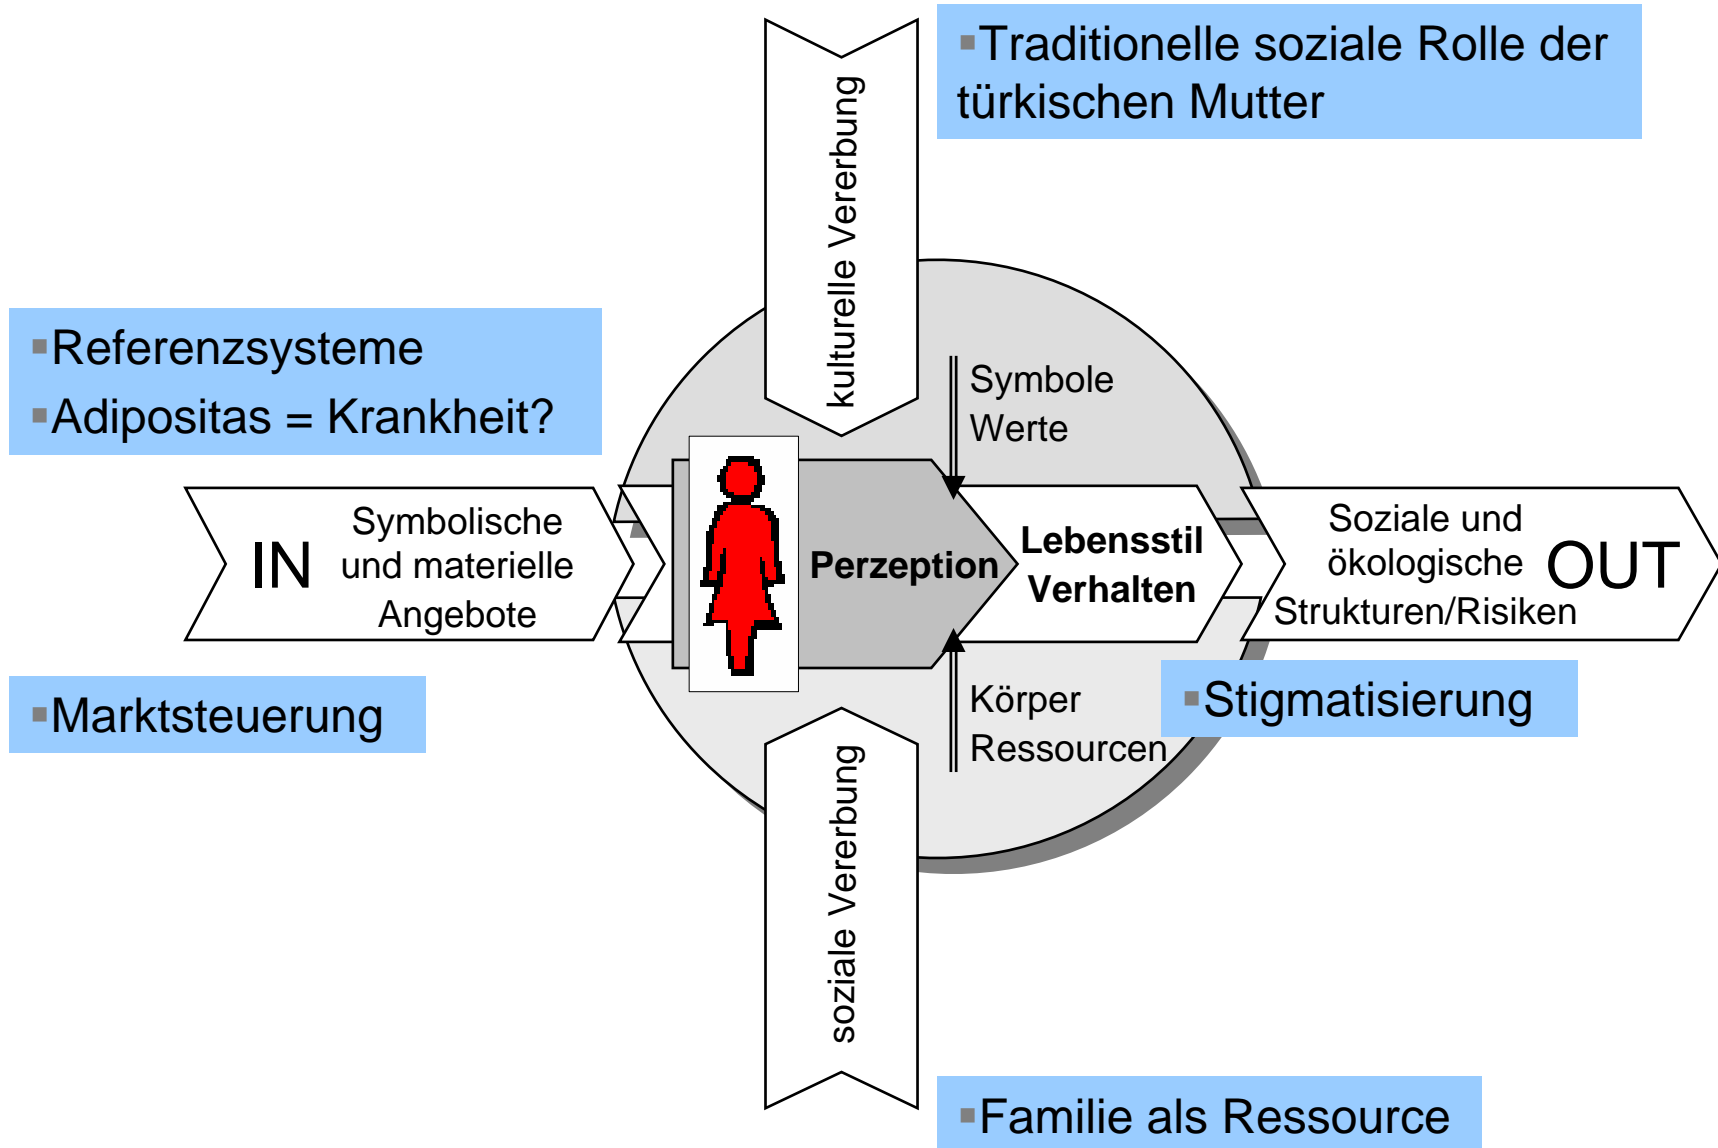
▪Traditionelle soziale Rolle der türkischen Mutter

kulturelle Vererbung

▪Referenzsysteme

▪Adipositas = Krankheit?

Symbole
Werte

IN Symbolische und materielle Angebote

Perzeption

Lebensstil Verhalten

Soziale und ökologische Strukturen/Risiken OUT

▪Marktsteuerung

Körper
Ressourcen

▪Stigmatisierung

soziale Vererbung

▪Familie als Ressource